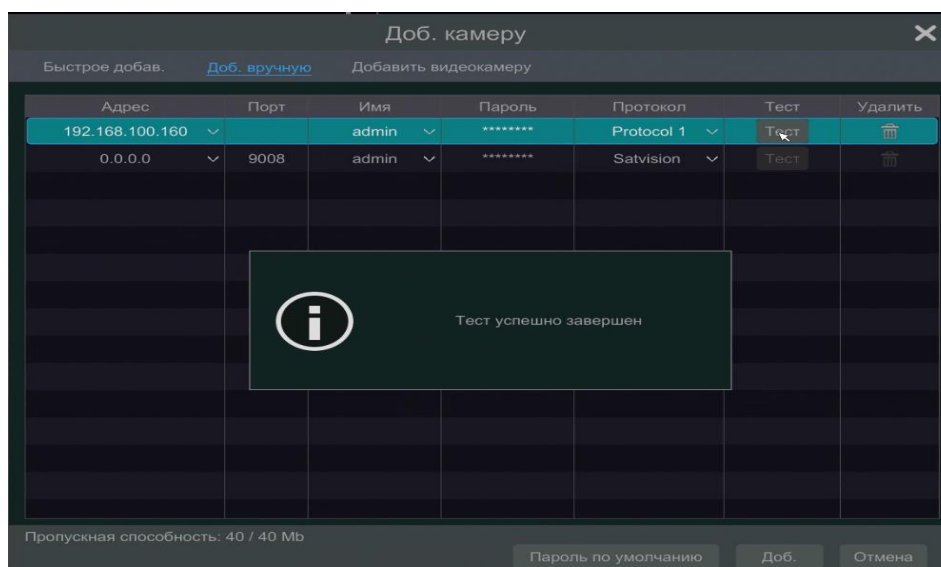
Доб. камеру

Быстрое добав. Доб. вручную Добавить видеокамеру

| Адрес | Порт | Имя | Пароль | Протокол | Тест | Удалить |
|---|---|---|---|---|---|---|
| 192.168.100.160 | | admin | ******** | Protocol 1 | Тест | |
| 0.0.0.0 | 9008 | admin | ******** | Satvision | Тест | |

Тест успешно завершен

Пропускная способность: 40 / 40 Mb

Пароль по умолчанию Доб. Отмена